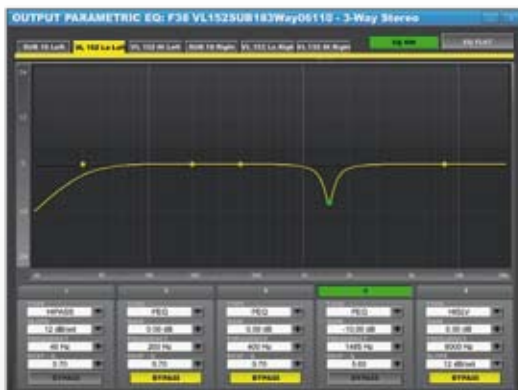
OUTPUT PARAMETRIC EQ: F36 VL152SUB183Way06110 - 3-Way Stereo

SUB 18 Left
VL 152 Lo Left
VL 152 Hi Left
SUB 18 Right
VL 152 Lo Right
VL 152 Hi Right

EQ ON
EQ FLAT

1
2
3
4
5

HIPASS
12 dB/oct
40 Hz
0.70
BYPASS

PEQ
0.00 dB
200 Hz
0.70
BYPASS

PEQ
0.00 dB
400 Hz
0.70
BYPASS

PEQ
-10.00 dB
1485 Hz
5.00
BYPASS

HISLV
0.00 dB
8000 Hz
12 dB/oct
BYPASS